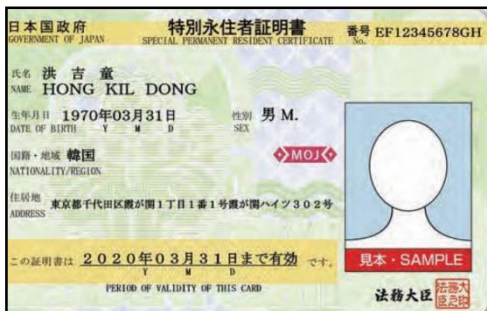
日本国政府
GOVERNMENT OF JAPAN
特別永住者証明書
SPECIAL PERMANENT RESIDENT CERTIFICATE
番号 EF12345678GH
No.

氏名 洪 吉 童
NAME HONG KIL DONG

生年月日 1970年03月31日
DATE OF BIRTH Y M D
性別 男 M.
SEX

国籍・地域 韓国
NATIONALITY/REGION

MOJ

住居地 東京都千代田区霞が関1丁目1番1号霞が関ハイツ302号
ADDRESS

この証明書は 2020年03月31日まで有効 です。
Y M D
PERIOD OF VALIDITY OF THIS CARD

見本・SAMPLE

法務大臣 法務大臣之印